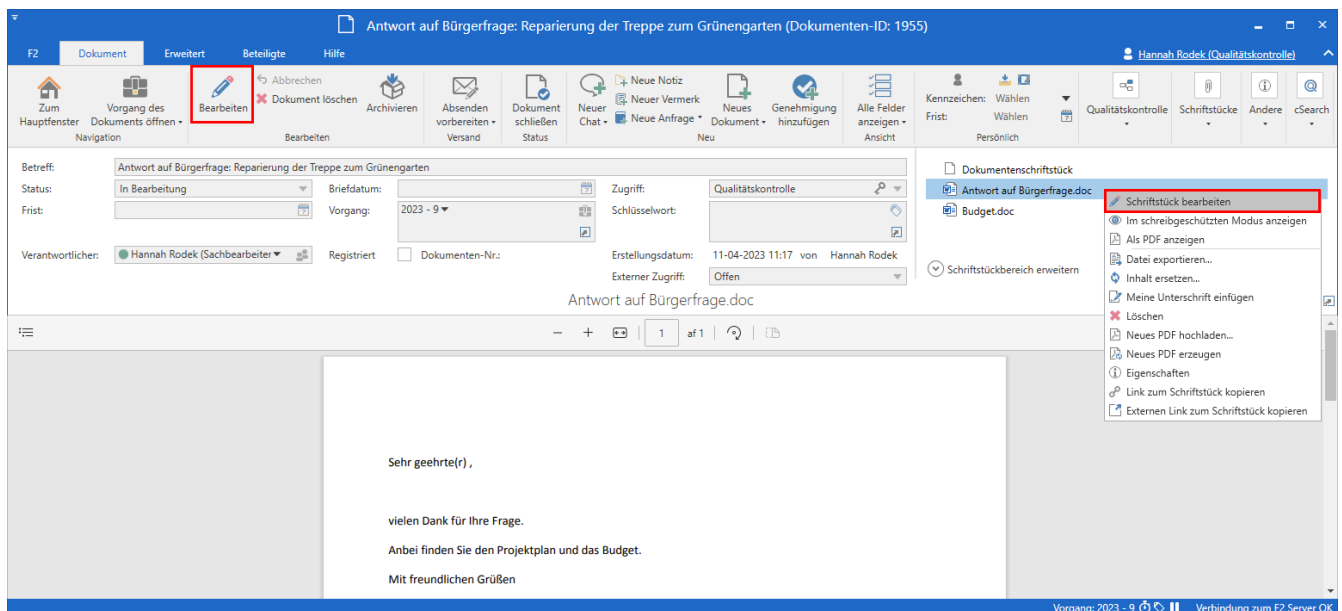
Antwort auf Bürgerfrage: Reparierung der Treppe zum Grünengarten (Dokumenten-ID: 1955)

F2 Dokument Erweitert Beteiligte Hilfe

Hannah Rodek (Qualitätskontrolle)

Zum Hauptfenster
Vorgang des Dokuments öffnen
Navigation

Bearbeiten
Abbrechen
Dokument löschen
Archivieren
Bearbeiten

Absenden vorbereiten
Versand

Dokument schließen
Status

Neuer Chat
Neue Notiz
Neuer Vermerk
Neue Anfrage
Neues Dokument
Genehmigung hinzufügen
Neu

Alle Felder anzeigen
Ansicht

Kennzeichen: Wählen
Frist: Wählen
Persönlich

Qualitätskontrolle
Schriftstücke
Andere
cSearch

Betreff: Antwort auf Bürgerfrage: Reparierung der Treppe zum Grünengarten
Status: In Bearbeitung
Briefdatum:
Zugriff: Qualitätskontrolle
Frist:
Vorgang: 2023 - 9
Schlüsselwort:
Verantwortlicher: Hannah Rodek (Sachbearbeiter
Registriert
Dokumenten-Nr.:
Erstellungsdatum: 11-04-2023 11:17 von Hannah Rodek
Externer Zugriff: Offen

Dokumentenschriftstück
Antwort auf Bürgerfrage.doc
Budget.doc
Schriftstückbereich erweitern

Schriftstück bearbeiten
Im schreibgeschützten Modus anzeigen
Als PDF anzeigen
Datei exportieren...
Inhalt ersetzen...
Meine Unterschrift einfügen
Löschen
Neues PDF hochladen...
Neues PDF erzeugen
Eigenschaften
Link zum Schriftstück kopieren
Externen Link zum Schriftstück kopieren

Antwort auf Bürgerfrage.doc

1 af 1

Sehr geehrte(r) ,

vielen Dank für Ihre Frage.

Anbei finden Sie den Projektplan und das Budget.

Mit freundlichen Grüßen

Vorgang: 2023 - 9
Verbindung zum F2 Server OK